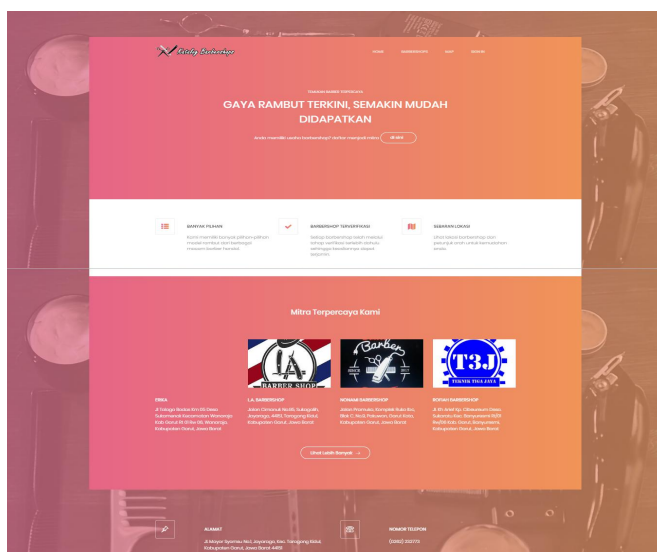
Lucky Barbershop

HOME BARBERSHOPS BLOG MASUK

TEMUKAN BARBER FAVORITMU

GAYA RAMBUT TERKINI, SEMAKIN MUDAH DIDAPATKAN

Anda memiliki usaha barbershop? daftar menjadi mitra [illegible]

BANYAK PILIHAN
Kamu memiliki banyak pilihan-pilihan model rambut dari berbagai macam barber terbaik.

BARBERSHOP TERVERIFIKASI
Setiap barbershop telah melalui tahap verifikasi terlebih dahulu sehingga barbershop dapat terjamin.

SEBARAN LOKASI
Lihat lokasi barbershop dan pesanlah untuk memudahkan anda.

Mitra Terpercaya Kami

L.A. BARBER SHOP

Barber

T3J
TEKNIK TIGA JAYA

ERIKA
Jl. Talaga Bodas Km 00 Desa Sukamanah Kecamatan Wanaraja Kab Garut 01 01 No 96, Wanaraja, Kabupaten Garut, Jawa Barat

L.A. BARBERSHOP
Jalan Cimanuk No.96, Sukagalih, Jayaraga, 44151, Tarogong Kidul, Kabupaten Garut, Jawa Barat

NOHAMI BARBERSHOP
Jalan Pramuka, Komplek Ruko Bn, Blok C, No.3, Pataruman, Garut Kota, Kabupaten Garut, Jawa Barat

ROFAH BARBERSHOP
Jl. Kh. Arief Rp. Cikakembang Desa Sukarasa Kec. Banyuresmi 78/01 Rw/06 Kab. Garut, Banyuresmi, Kabupaten Garut, Jawa Barat

Lihat Lebih Banyak →

ALAMAT
Jl. Mayor Syamsu No.1, Jayaraga, Kec. Tarogong Kidul, Kabupaten Garut, Jawa Barat 44151

NOMOR TELEPON
(0262) 233774